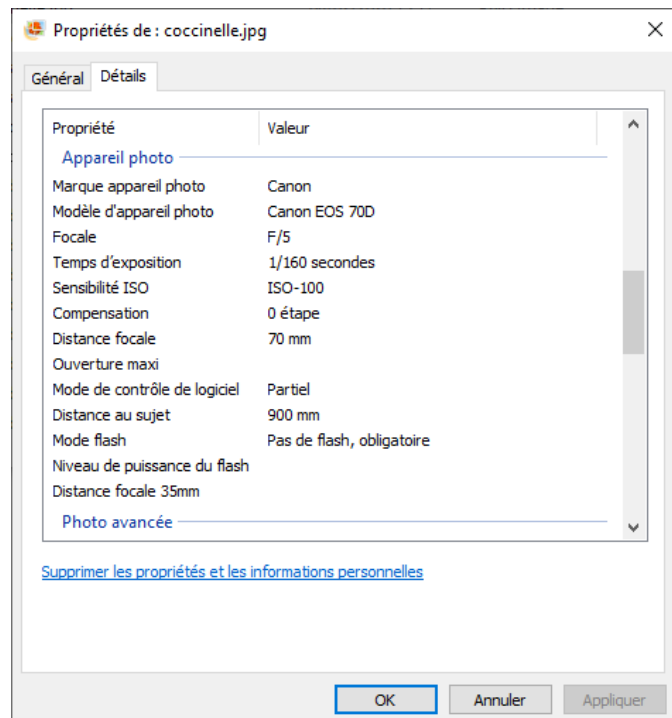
Propriétés de : coccinelle.jpg

Général Détails

| Propriété | Valeur |
|---|---|
| Appareil photo | |
| Marque appareil photo | Canon |
| Modèle d'appareil photo | Canon EOS 70D |
| Focale | F/5 |
| Temps d'exposition | 1/160 secondes |
| Sensibilité ISO | ISO-100 |
| Compensation | 0 étape |
| Distance focale | 70 mm |
| Ouverture maxi | |
| Mode de contrôle de logiciel | Partiel |
| Distance au sujet | 900 mm |
| Mode flash | Pas de flash, obligatoire |
| Niveau de puissance du flash | |
| Distance focale 35mm | |
| Photo avancée | |

Supprimer les propriétés et les informations personnelles

OK Annuler Appliquer